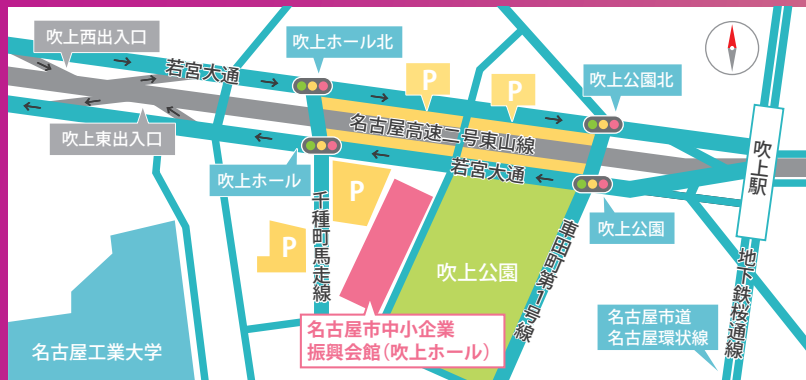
吹上西出入口

吹上ホール北

若宮大通

P

P

吹上公園北

吹上東出入口

名古屋高速二号東山線

吹上駅

吹上ホール

若宮大通

千種町馬走線

P

P

東田町第1号線

吹上公園

吹上公園

地下鉄桜通線

名古屋市道名古屋環状線

名古屋工業大学

名古屋市中小企業振興会館(吹上ホール)